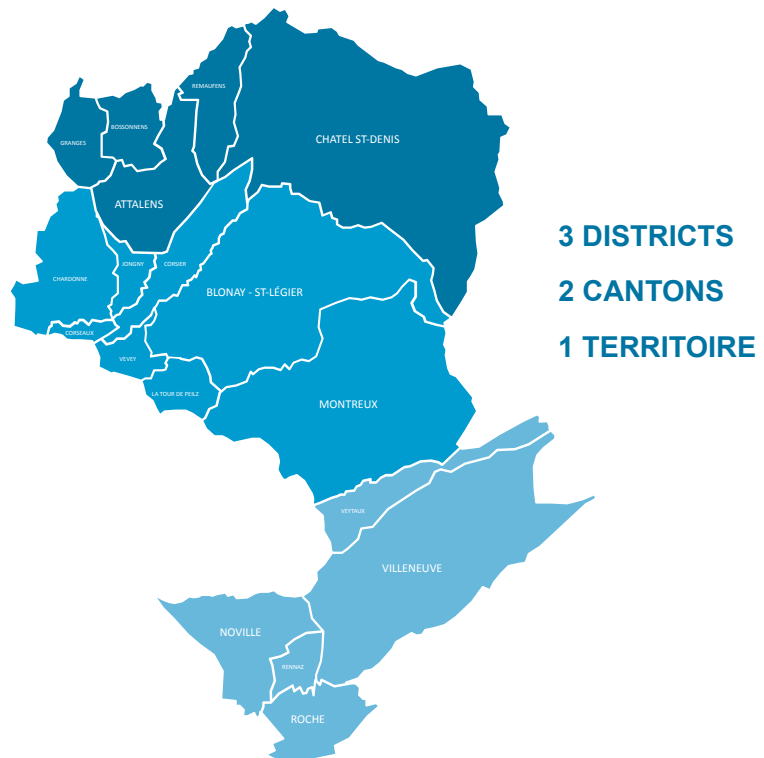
REMAUFENS
GRANGES
BOSSONNENS
CHATEL ST-DENIS
ATTALENS
CHARDONNE
JONGNY
CORSIER
BLONAY - ST-LÉGIER
CORSEAUX
VEVEY
LA TOUR DE PEILZ
MONTREUX
VEYTAUX
VILLENEUVE
NOVILLE
RENNAZ
ROCHE

3 DISTRICTS
2 CANTONS
1 TERRITOIRE